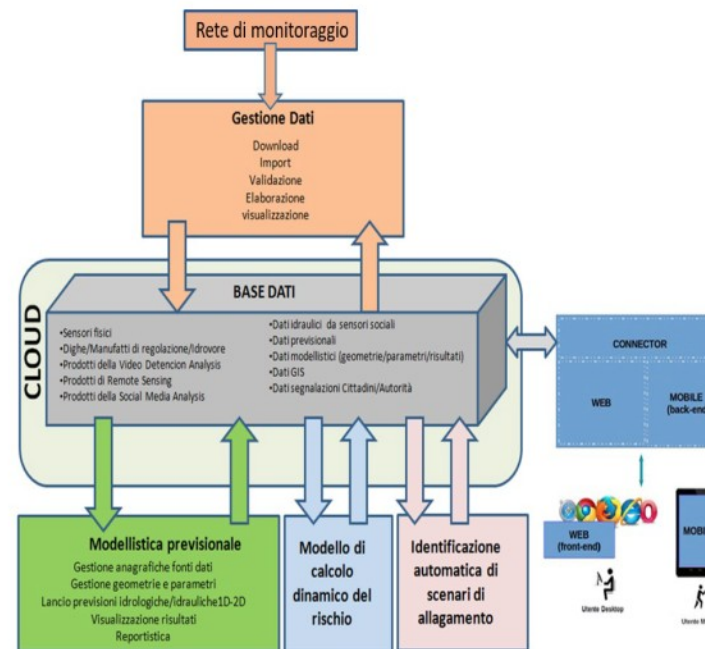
Rete di monitoraggio

Gestione Dati
Download
Import
Validazione
Elaborazione
visualizzazione

CLOUD

BASE DATI

•Sensori fisici
•Dighe/Manufatti di regolazione/Idrovore
•Prodotti della Video Detencion Analysis
•Prodotti di Remote Sensing
•Prodotti della Social Media Analysis

•Dati idraulici da sensori sociali
•Dati previsionali
•Dati modellistici (geometrie/parametri/risultati)
•Dati GIS
•Dati segnalazioni Cittadini/Autorità

CONNECTOR
WEB
MOBILE (back-end)

WEB (front-end)
Utente Desktop
MOBI
Utente M

Modellistica previsionale
Gestione anagrafiche fonti dati
Gestione geometrie e parametri
Lancio previsioni idrologiche/idrauliche1D-2D
Visualizzazione risultati
Reportistica

Modello di calcolo dinamico del rischio

Identificazione automatica di scenari di allagamento